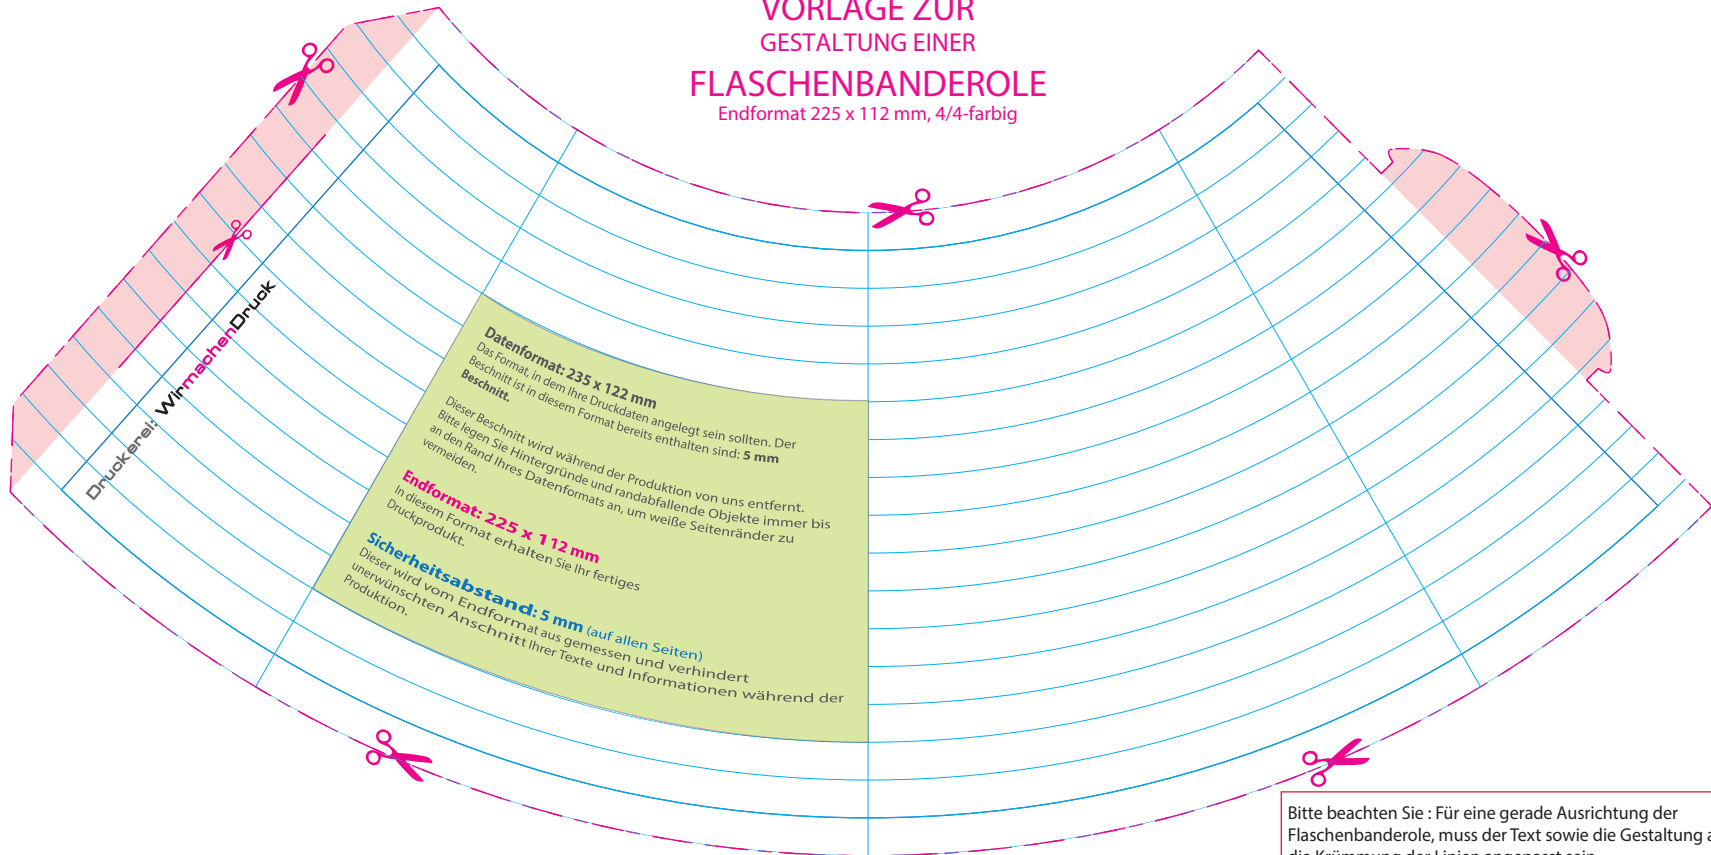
VORLAGE ZUR
GESTALTUNG EINER
FLASCHENBANDEROLE
Endformat 225 x 112 mm, 4/4-farbig

Druckerei: WirmachenDruck

Datenformat: 235 x 122 mm
Das Format, in dem Ihre Druckdaten angelegt sein sollten. Der Beschnitt ist in diesem Format bereits enthalten sind: 5 mm Beschnitt.

Dieser Beschnitt wird während der Produktion von uns entfernt. Bitte legen Sie Hintergründe und randabfallende Objekte immer bis an den Rand Ihres Datenformats an, um weiße Seitenränder zu vermeiden.

Endformat: 225 x 112 mm
In diesem Format erhalten Sie Ihr fertiges Druckprodukt.

Sicherheitsabstand: 5 mm (auf allen Seiten)
Dieser wird vom Endformat aus gemessen und verhindert unerwünschten Anschnitt Ihrer Texte und Informationen während der Produktion.

Bitte beachten Sie : Für eine gerade Ausrichtung der Flaschenbanderole, muss der Text sowie die Gestaltung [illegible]
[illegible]